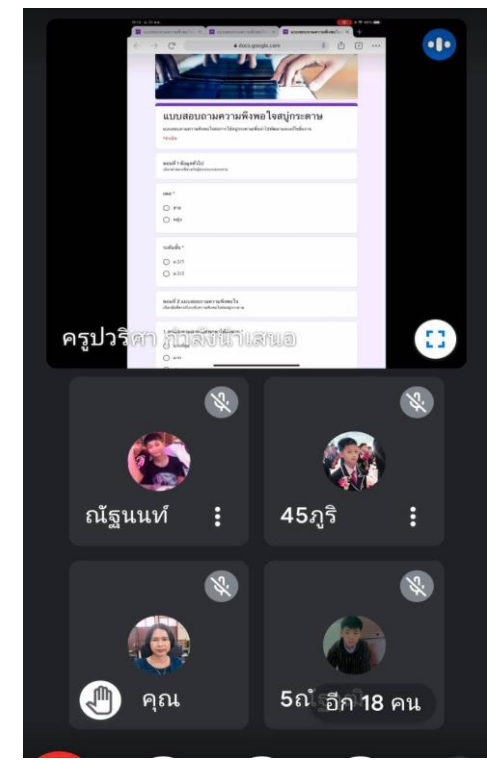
docs.google.com

แบบสอบถามความพึงพอใจสบู่กระดาษ

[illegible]

ตอนที่ 1 ข้อมูลทั่วไป

เพศ *

ชาย

หญิง

ระดับชั้น *

ม.2/1

ม.2/2

ตอนที่ 2 แบบสอบถามความพึงพอใจ

ครูปวริศา กำลังนำเสนอ

ณัฐนนท์

45ภูริ

คุณ

5ณั

อีก 18 คน